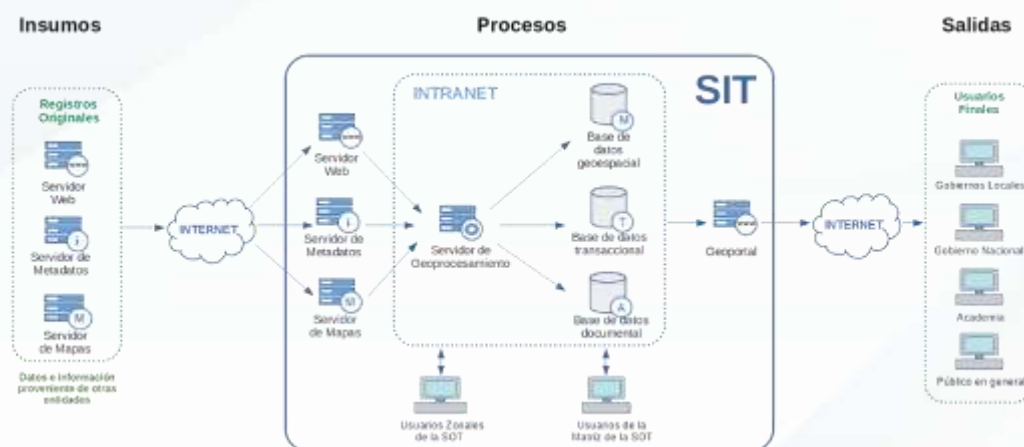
Insumos

Registros Originales

Servidor Web

Servidor de Metadatos

Servidor de Mapas

Datos e información proveniente de otras entidades

INTERNET

Procesos

SIT

INTRANET

Servidor Web

Servidor de Metadatos

Servidor de Mapas

Servidor de Geoprocesamiento

Base de datos geoespacial

Base de datos transaccional

Base de datos documental

Geoportal

Usuarios Zonales de la SOT

Usuarios de la Matriz de la SOT

INTERNET

Salidas

Usuarios Finales

Gobiernos Locales

Gobierno Nacional

Academia

Público en general